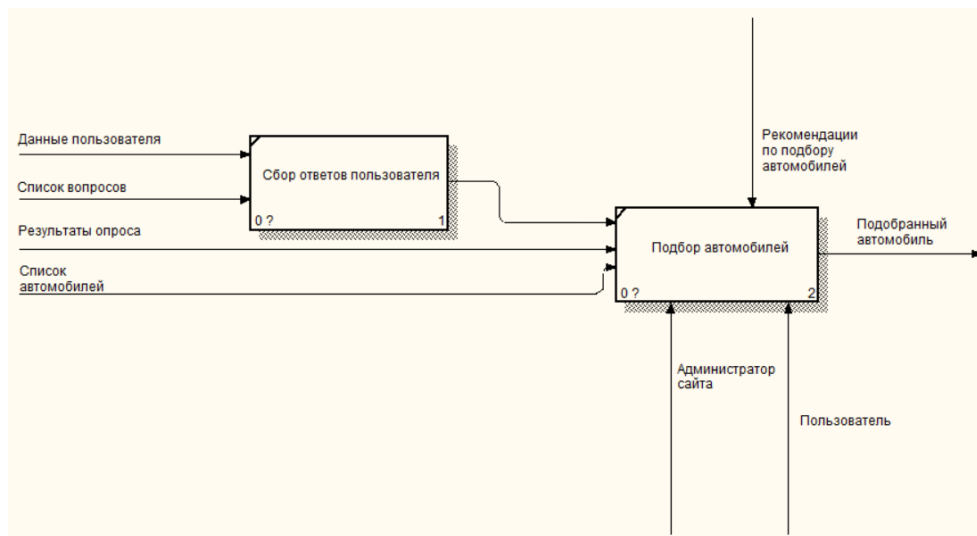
Данные пользователя

Список вопросов

Сбор ответов пользователя

0 ?

1

Результаты опроса

Список автомобилей

Рекомендации по подбору автомобилей

Подбор автомобилей

0 ?

2

Подобранный автомобиль

Администратор сайта

Пользователь